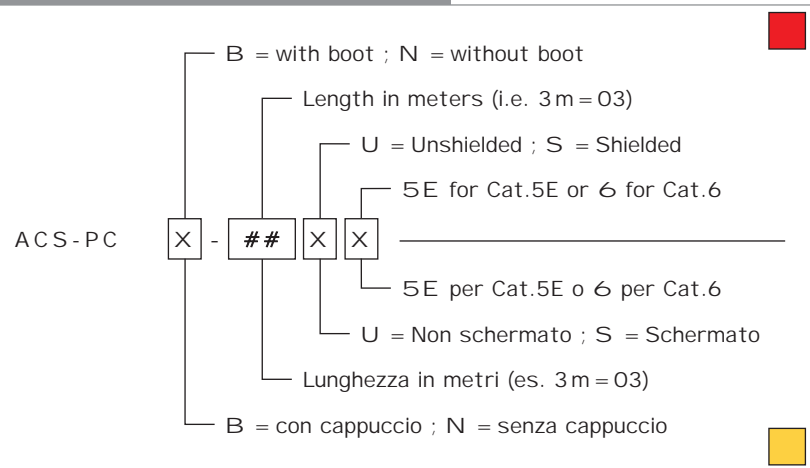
B = with boot ; N = without boot

Length in meters (i.e. 3 m = 03)

U = Unshielded ; S = Shielded

5E for Cat.5E or 6 for Cat.6

ACS-PC X - ## X X

5E per Cat.5E o 6 per Cat.6

U = Non schermato ; S = Schermato

Lunghezza in metri (es. 3 m = 03)

B = con cappuccio ; N = senza cappuccio